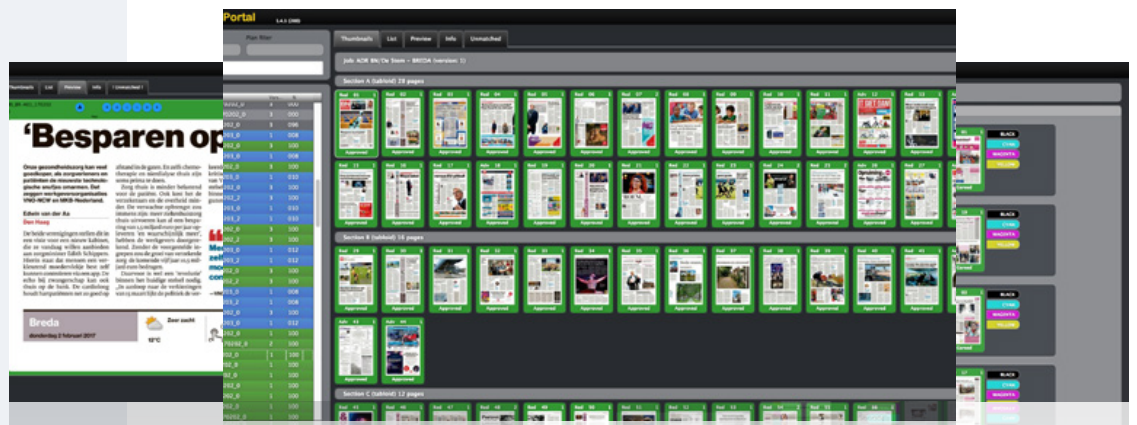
Portal

Plan filter

Thumbnails List Preview Info Unmatched

Job: ADR BN/De Stem - BREDA (version: 1)

Section A (tabloid) 28 pages

Approved

Section B (tabloid) 16 pages

Section C (tabloid) 12 pages

Thumbnails List Preview Info Unmatched

'Besparen op

Onze gezondheidszorg kan veel goedkoper, als zorgverleners en patiënten de nieuwste technologische snufjes omarmen. Dat zeggen werkgeversorganisatie VNO-NCW en MKB-Nederland.

Edwin van der Aa

Breda

Donderdag 2 februari 2017

Zeer zacht

12°C

BLACK
CYAN
MAGENTA
YELLOW